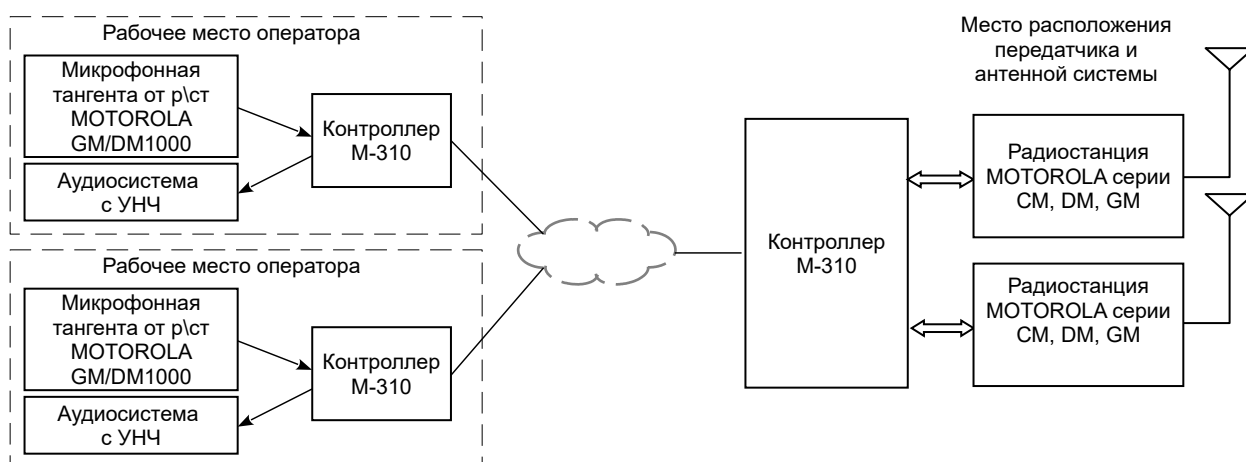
Рабочее место оператора

Микрофонная тангента от р\ст MOTOROLA GM/DM1000

Контроллер M-310

Аудиосистема с УНЧ

Рабочее место оператора

Микрофонная тангента от р\ст MOTOROLA GM/DM1000

Контроллер M-310

Аудиосистема с УНЧ

Контроллер M-310

Место расположения передатчика и антенной системы

Радиостанция MOTOROLA серии CM, DM, GM

Радиостанция MOTOROLA серии CM, DM, GM